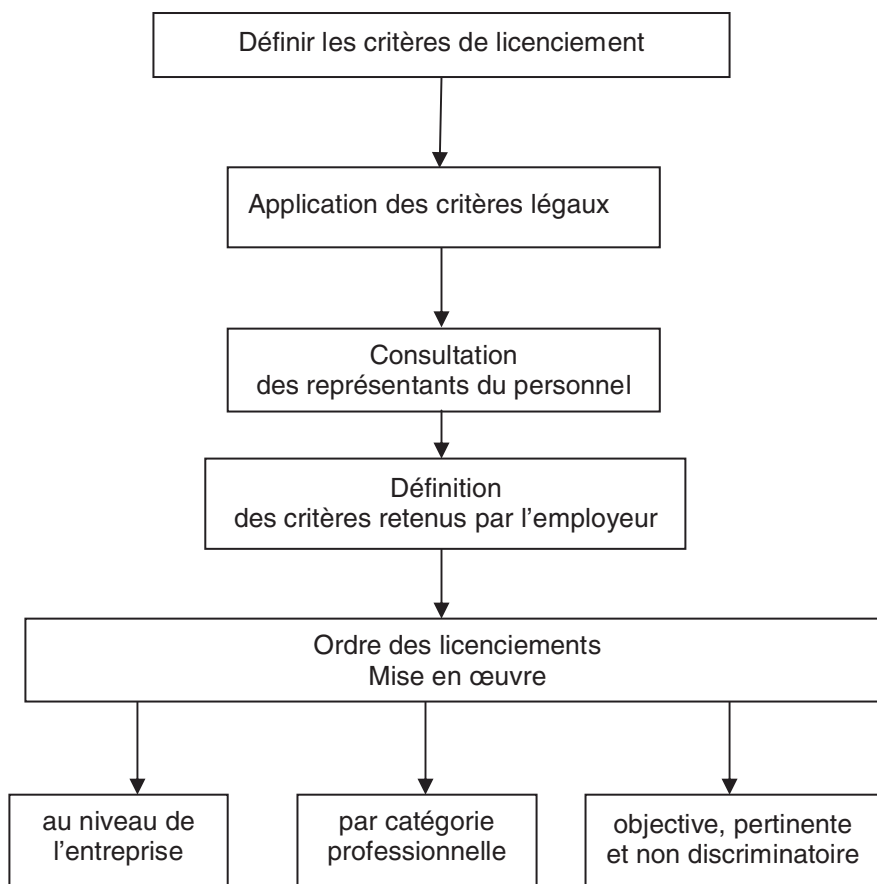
Définir les critères de licenciement

Application des critères légaux

Consultation
des représentants du personnel

Définition
des critères retenus par l'employeur

Ordre des licenciements
Mise en œuvre

au niveau de l'entreprise

par catégorie professionnelle

objective, pertinente et non discriminatoire